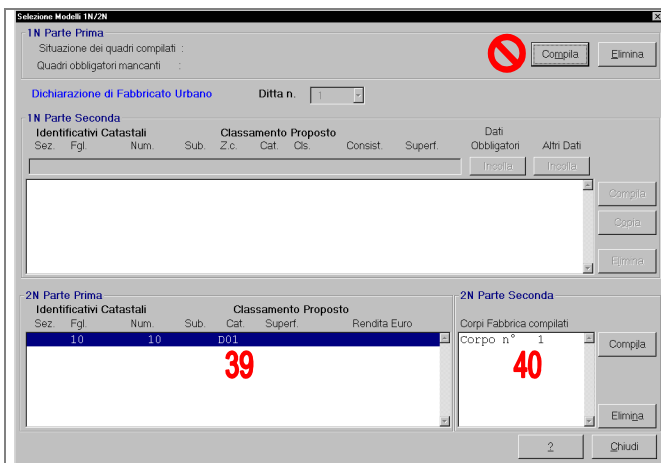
Selezione Modelli 1N/2N

1N Parte Prima
Situazione dei quadri compilati :
Quadri obbligatori mancanti :

Compila
Elimina

Dichiarazione di Fabbricato Urbano
Ditta n. 1

1N Parte Seconda
Identificativi Catastali
Classamento Proposto
Sez. Fgl. Num. Sub. Z.c. Cat. Cls. Consist. Superf.
Dati Obbligatori
Altri Dati
Incolla
Incolla
Compila
Copia
Elimina

2N Parte Prima
Identificativi Catastali
Classamento Proposto
Sez. Fgl. Num. Sub. Cat. Superf. Rendita Euro
10 10 D01
39

2N Parte Seconda
Corpi Fabbrica compilati
Corpo n° 1
40
Compila
Elimina

?
Chiudi